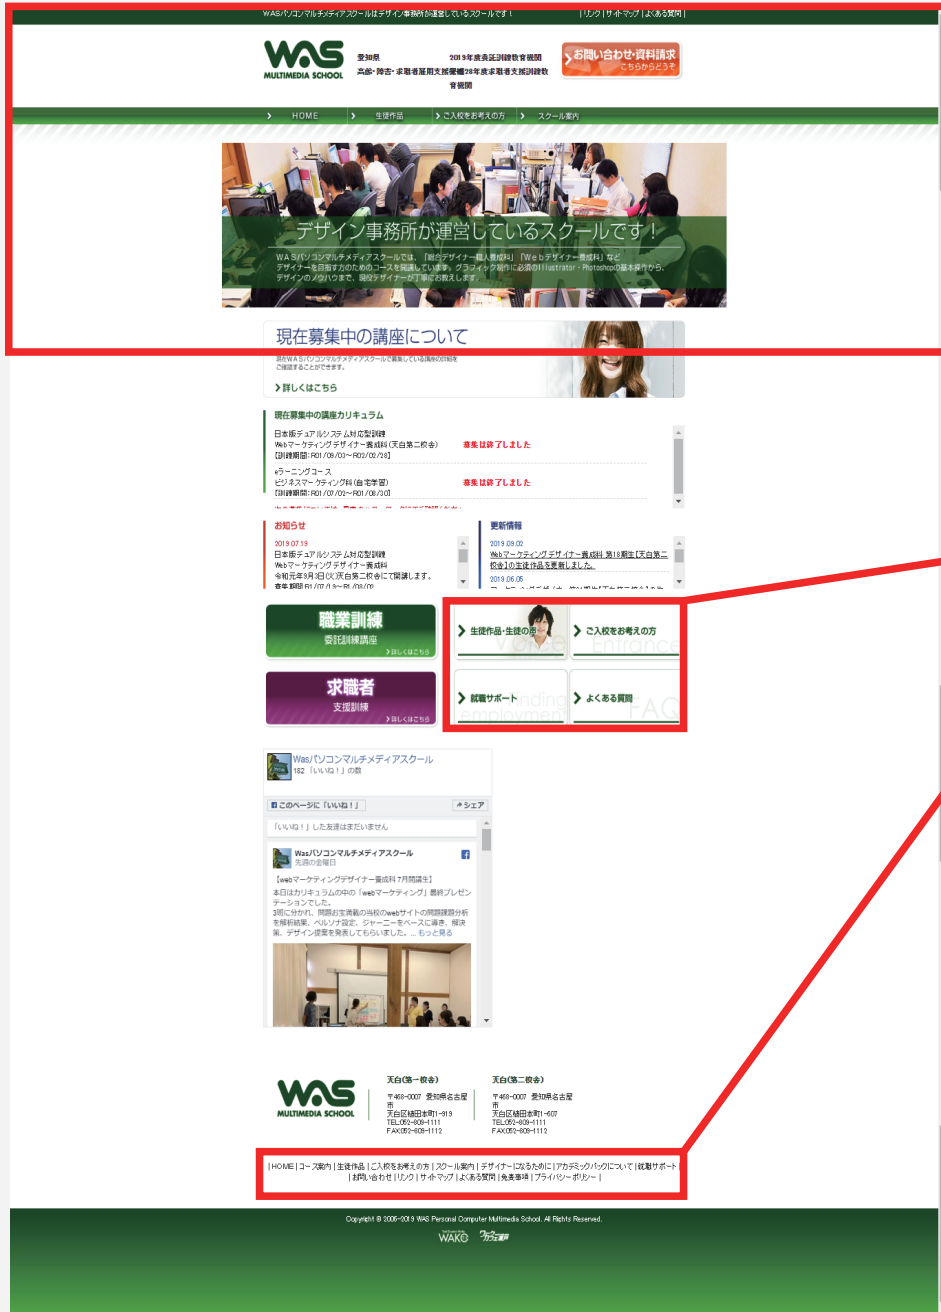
WASパソコンマルチメディアスクールはデザイン事務所が運営しているスクールです！ | リンク | サイトマップ | よくある質問 |

WAS MULTIMEDIA SCHOOL

愛知県 高齢・障害・求職者雇用支援機構 2019年度委託訓練教育機関 28年度求職者支援訓練教育機関

お問い合わせ・資料請求 こちらからどうぞ

HOME　生徒作品　ご入校をお考えの方　スクール案内

デザイン事務所が運営しているスクールです！

WASパソコンマルチメディアスクールでは、「総合デザイナー職人養成科」「Webデザイナー養成科」などデザイナーを目指す方のためのコースを開講しています。グラフィック制作に必須のIllustrator・Photoshopの基本操作から、デザインのノウハウまで、現役デザイナーが丁寧にお教えします。

現在募集中の講座について

現在WASパソコンマルチメディアスクールで募集している講座の詳細をご確認することができます。

詳しくはこちら

現在募集中の講座カリキュラム

日本版デュアルシステム対応型訓練 Webマーケティングデザイナー養成科（天白第二校舎） 【訓練期間：R01/09/03～R02/02/28】 募集は終了しました

eラーニングコース ビジネスマーケティング科（自宅学習） 【訓練期間：R01/07/01～R01/09/30】 募集は終了しました

お知らせ

2019.07.19 日本版デュアルシステム対応型訓練 Webマーケティングデザイナー養成科 令和元年9月3日(火)天白第二校舎にて開講します。 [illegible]

更新情報

2019.09.02 Webマーケティングデザイナー養成科 第18期生【天白第二校舎】の生徒作品を更新しました。 2019.06.05 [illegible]

職業訓練 委託訓練講座 詳しくはこちら

求職者 支援訓練 詳しくはこちら

生徒作品・生徒の声 Voice　ご入校をお考えの方 Entrance　就職サポート employment　よくある質問 FAQ

Wasパソコンマルチメディアスクール 182「いいね！」の数

このページに「いいね！」　シェア

「いいね！」した友達はまだいません

Wasパソコンマルチメディアスクール 先週の金曜日

【webマーケティングデザイナー養成科 7月開講生】 本日はカリキュラムの中の「webマーケティング」最終プレゼンテーションでした。 3班に分かれ、問題お主消費の当校のwebサイトの問題課題分析を解析結果、ペルソナ設定、ジャーニーをベースに着き、解決策、デザイン提案を発表してもらいました。... もっと見る

WAS MULTIMEDIA SCHOOL

天白（第一校舎） 〒468-0007 愛知県名古屋市 天白区植田本町1-919 TEL:052-809-1111 FAX:052-809-1112

天白（第二校舎） 〒468-0007 愛知県名古屋市 天白区植田本町1-607 TEL:052-809-1111 FAX:052-809-1112

| HOME | コース案内 | 生徒作品 | ご入校をお考えの方 | スクール案内 | デザイナーになるために | アカデミックパックについて | 就職サポート | お問い合わせ | リンク | サイトマップ | よくある質問 | 免責事項 | プライバシーポリシー |

Copyright © 2006-2019 WAS Personal Computer Multimedia School. All Rights Reserved.

WAKO　ワコー